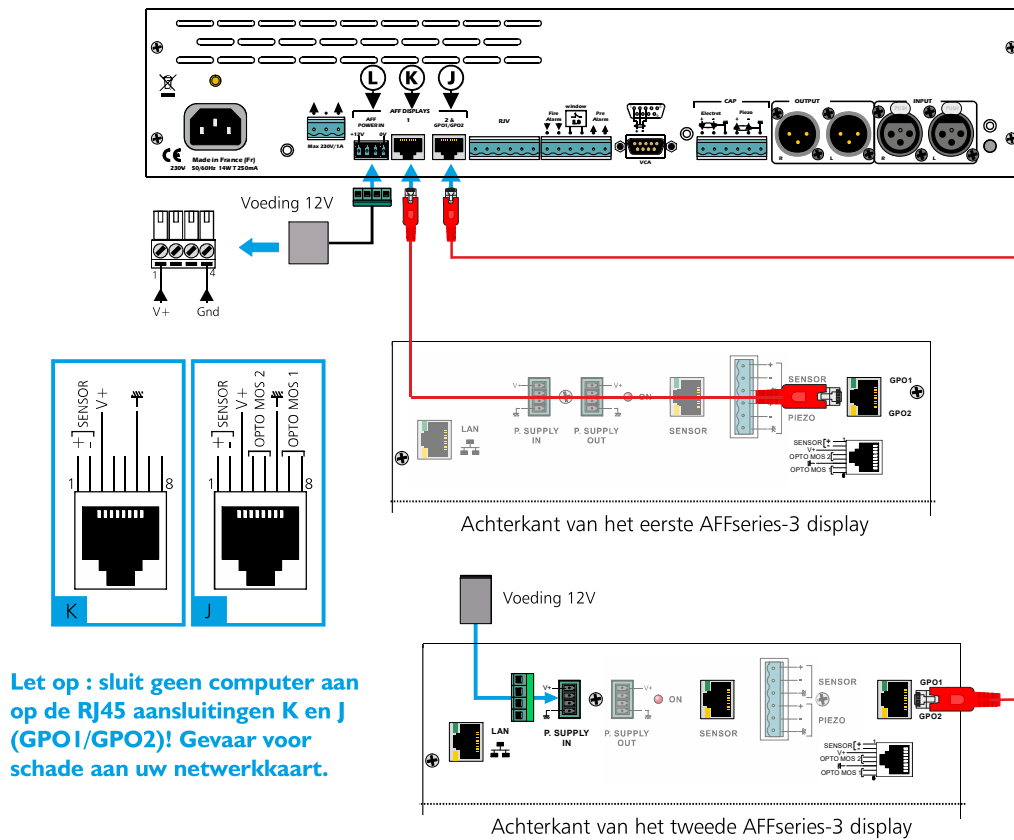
L K J

AFF POWER IN +12V 0V

AFF DISPLAYS 1

2 & GPO1/GPO2

Max 230V/1A

RJV

Fire Alarm window Pre Alarm

VCA

CAP Electret Piezo

OUTPUT

INPUT

CE

Made in France (Fr)
230V 50/60Hz 14W T 250mA

Voeding 12V

1 4

V+ Gnd

SENSOR + V+

1 8

K

SENSOR + V+ OPTO MOS 2 OPTO MOS 1

1 8

J

V+ P. SUPPLY IN

V+ P. SUPPLY OUT

ON

SENSOR

LAN

SENSOR

PIEZO

GPO1

GPO2

SENSOR V+ OPTO MOS 2 OPTO MOS 1

Achterkant van het eerste AFFseries-3 display

Voeding 12V

Let op : sluit geen computer aan op de RJ45 aansluitingen K en J (GPO1/GPO2)! Gevaar voor schade aan uw netwerkkaart.

LAN

V+ P. SUPPLY IN

V+ P. SUPPLY OUT

ON

SENSOR

SENSOR

PIEZO

GPO1

GPO2

SENSOR V+ OPTO MOS 2 OPTO MOS 1

Achterkant van het tweede AFFseries-3 display